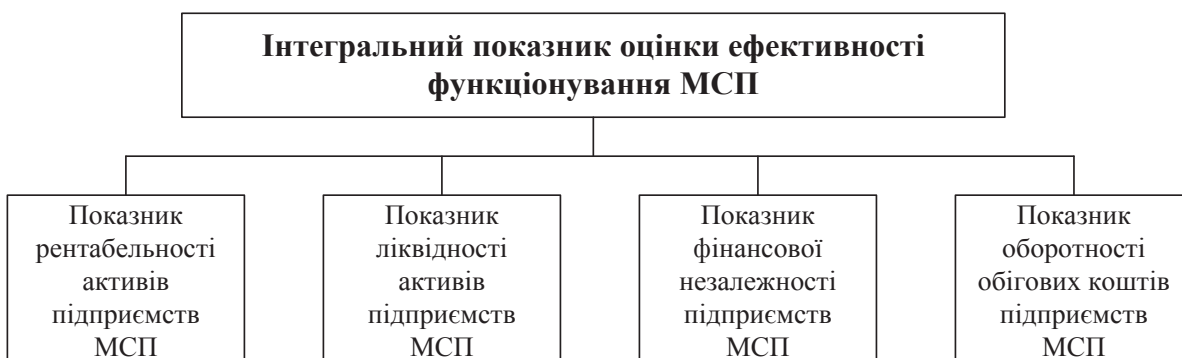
Інтегральний показник оцінки ефективності функціонування МСП

Показник рентабельності активів підприємств МСП

Показник ліквідності активів підприємств МСП

Показник фінансової незалежності підприємств МСП

Показник оборотності обігових коштів підприємств МСП